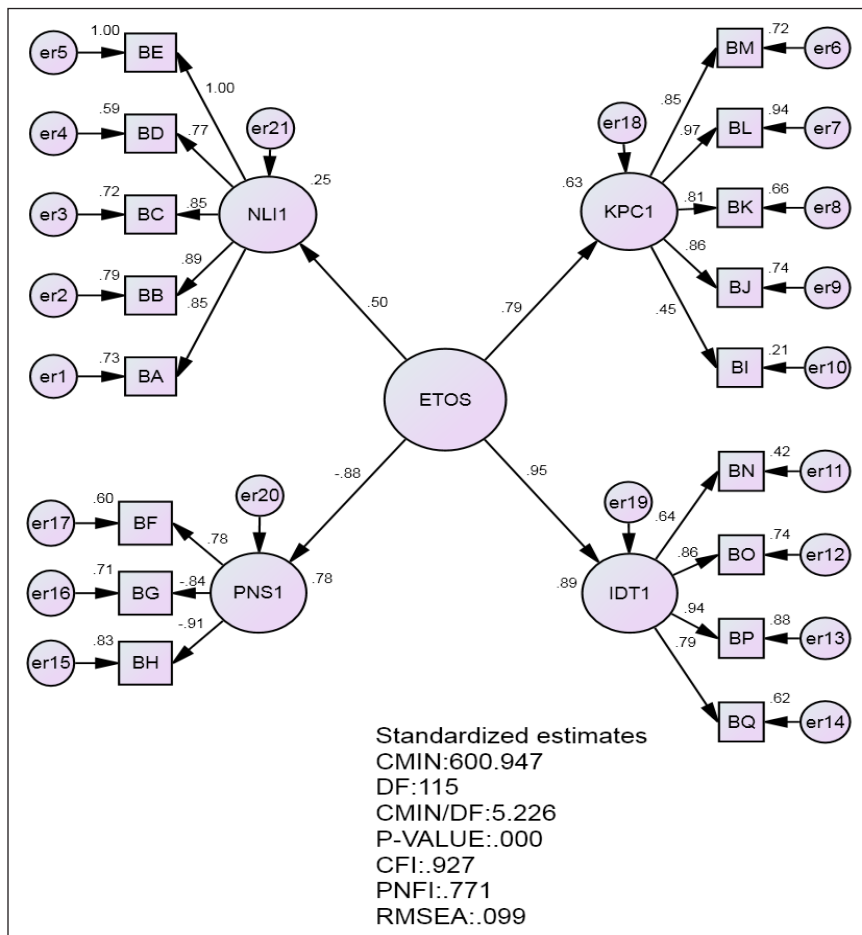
er5 1.00 BE
er4 .59 BD
er3 .72 BC
er2 .79 BB
er1 .73 BA
1.00
.77
.85
.89
.85
er21
NLI1 .25
.50
er18
.63 KPC1
.85
.97
.81
.86
.45
.72 BM er6
.94 BL er7
.66 BK er8
.74 BJ er9
.21 BI er10
.79
ETOS
-.88
.95
er20
er17 .60 BF
er16 .71 BG
er15 .83 BH
.78
-.84
-.91
PNS1 .78
er19
.89 IDT1
.64
.86
.94
.79
.42 BN er11
.74 BO er12
.88 BP er13
.62 BQ er14
Standardized estimates
CMIN:600.947
DF:115
CMIN/DF:5.226
P-VALUE:.000
CFI:.927
PNFI:.771
RMSEA:.099